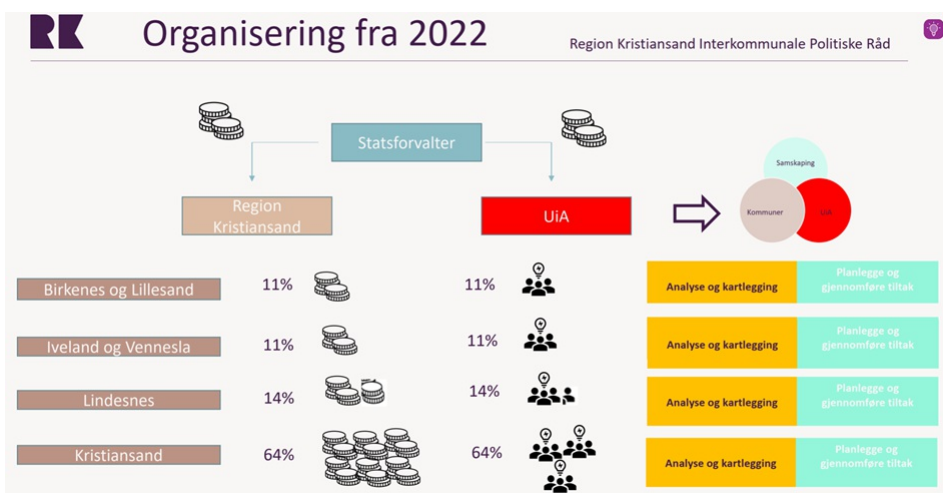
RK

Organisering fra 2022

Region Kristiansand Interkommunale Politiske Råd

Statsforvalter

Region Kristiansand

UiA

Samskaping

Kommuner

UiA

Birkenes og Lillesand

11%

11%

Analyse og kartlegging

Planlegge og gjennomføre tiltak

Iveland og Vennesla

11%

11%

Analyse og kartlegging

Planlegge og gjennomføre tiltak

Lindesnes

14%

14%

Analyse og kartlegging

Planlegge og gjennomføre tiltak

Kristiansand

64%

64%

Analyse og kartlegging

Planlegge og gjennomføre tiltak